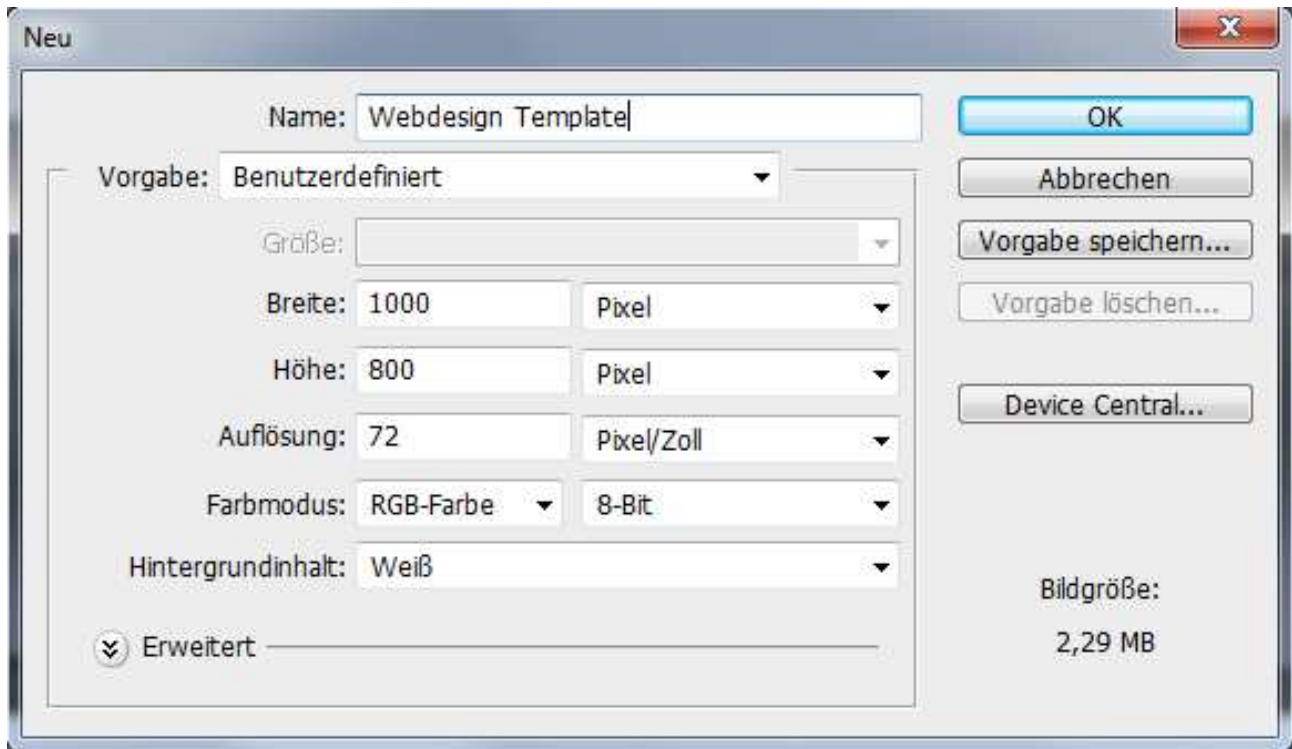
Neu

Name: Webdesign Template

Vorgabe: Benutzerdefiniert

Größe:

Breite: 1000 Pixel

Höhe: 800 Pixel

Auflösung: 72 Pixel/Zoll

Farbmodus: RGB-Farbe 8-Bit

Hintergrundinhalt: Weiß

Erweitert

OK

Abbrechen

Vorgabe speichern...

Vorgabe löschen...

Device Central...

Bildgröße:

2,29 MB